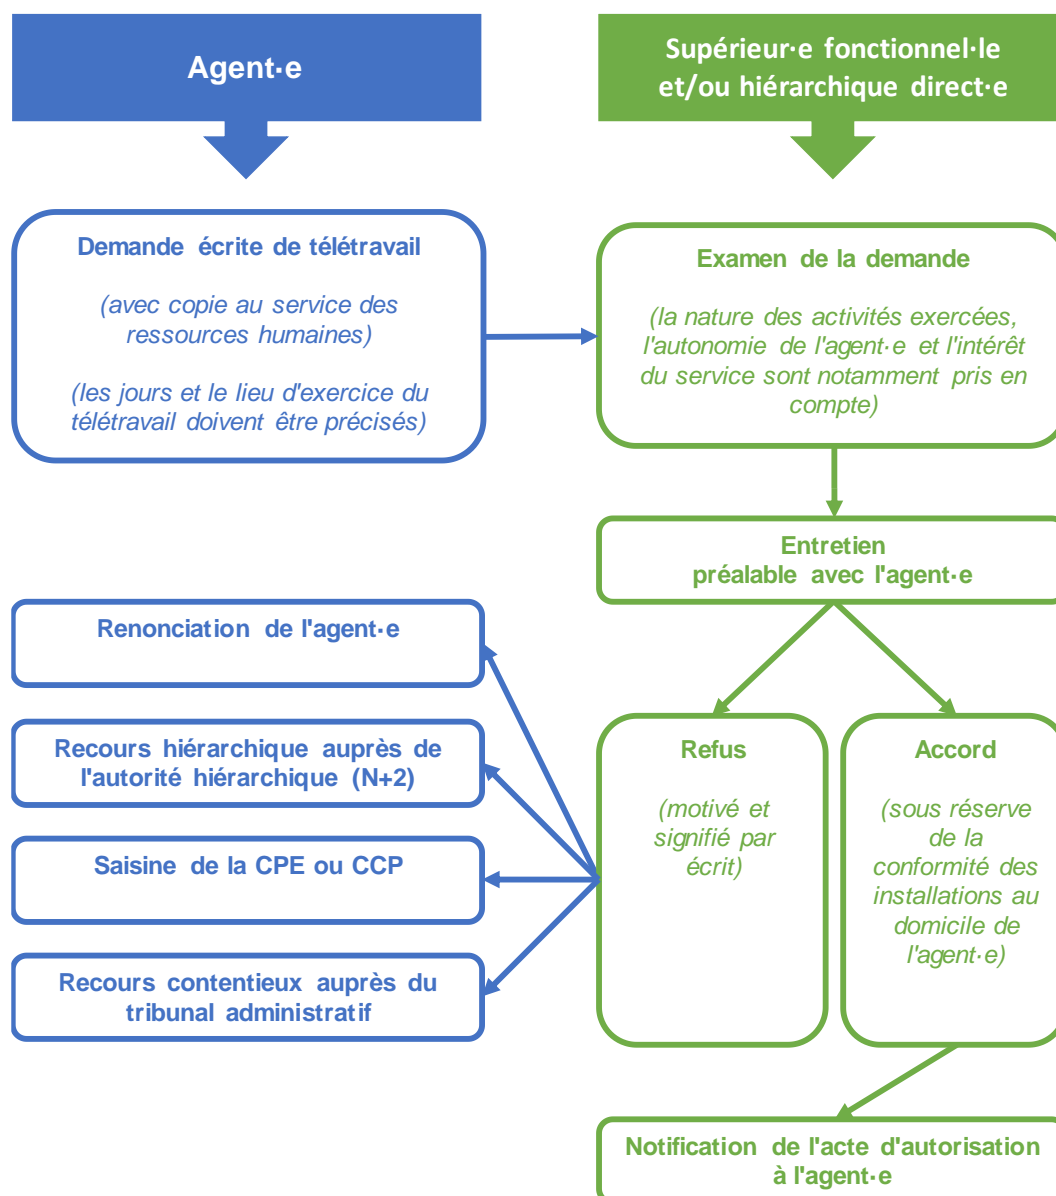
Agent·e

Supérieur·e fonctionnel·le et/ou hiérarchique direct·e

Demande écrite de télétravail

(avec copie au service des ressources humaines)

(les jours et le lieu d'exercice du télétravail doivent être précisés)

Examen de la demande

(la nature des activités exercées, l'autonomie de l'agent·e et l'intérêt du service sont notamment pris en compte)

Entretien préalable avec l'agent·e

Renonciation de l'agent·e

Recours hiérarchique auprès de l'autorité hiérarchique (N+2)

Saisine de la CPE ou CCP

Recours contentieux auprès du tribunal administratif

Refus

(motivé et signifié par écrit)

Accord

(sous réserve de la conformité des installations au domicile de l'agent·e)

Notification de l'acte d'autorisation à l'agent·e